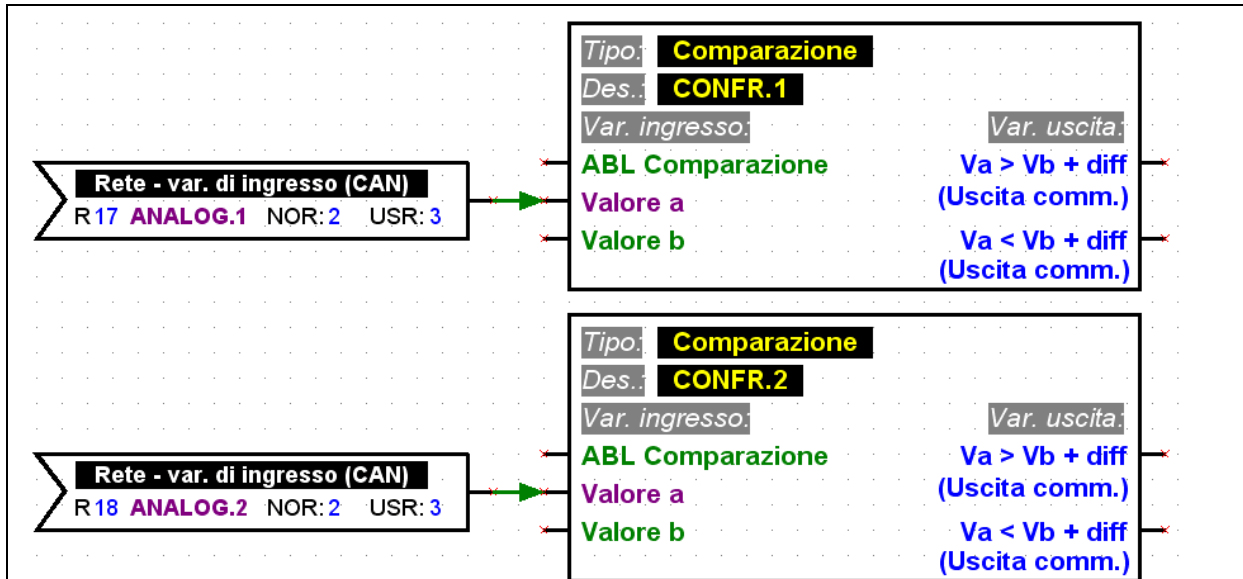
Tipo: Comparazione
Des.: CONFR.1
Var. ingresso:
Var. uscita:
ABL Comparazione
Valore a
Valore b
Va > Vb + diff (Uscita comm.)
Va < Vb + diff (Uscita comm.)

Rete - var. di ingresso (CAN)
R 17 ANALOG.1 NOR: 2 USR: 3

Tipo: Comparazione
Des.: CONFR.2
Var. ingresso:
Var. uscita:
ABL Comparazione
Valore a
Valore b
Va > Vb + diff (Uscita comm.)
Va < Vb + diff (Uscita comm.)

Rete - var. di ingresso (CAN)
R 18 ANALOG.2 NOR: 2 USR: 3